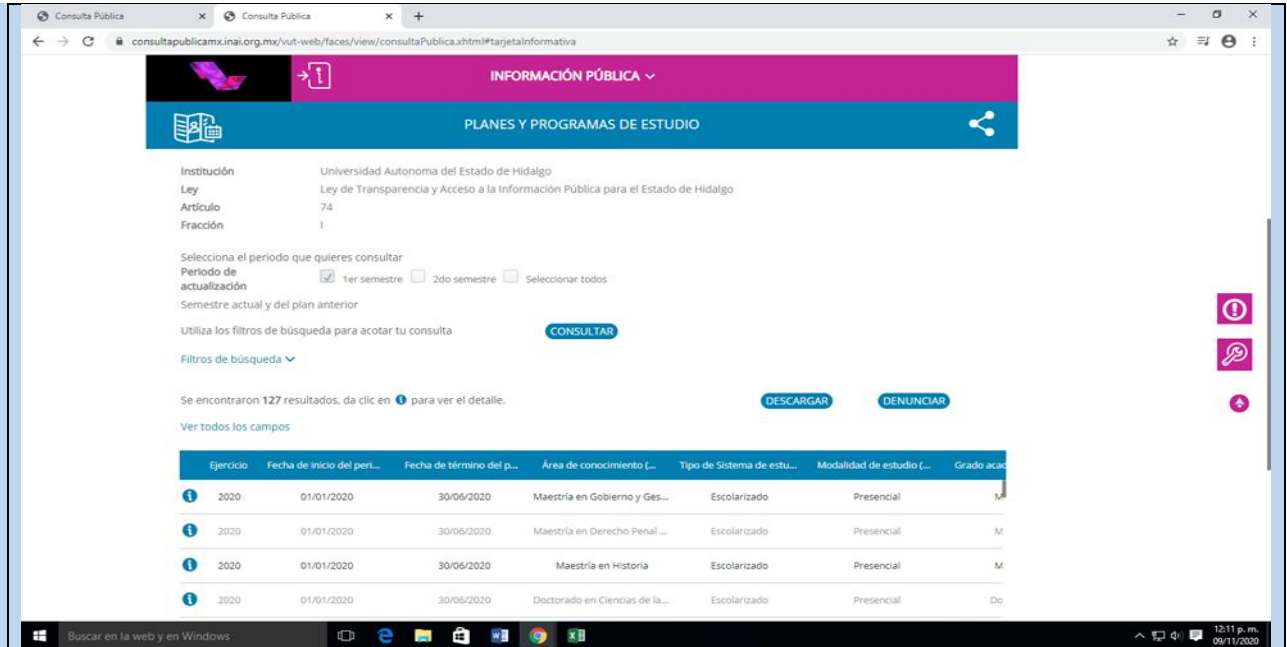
Consulta Pública × Consulta Pública × +

consultapublicamx.inai.org.mx/vut-web/faces/view/consultaPublica.xhtml#tarjetaInformativa

INFORMACIÓN PÚBLICA

PLANES Y PROGRAMAS DE ESTUDIO

Institución Universidad Autonoma del Estado de Hidalgo
Ley Ley de Transparencia y Acceso a la Información Pública para el Estado de Hidalgo
Artículo 74
Fracción I

Selecciona el periodo que quieres consultar
Periodo de actualización 1er semestre 2do semestre Seleccionar todos
Semestre actual y del plan anterior

Utiliza los filtros de búsqueda para acotar tu consulta CONSULTAR

Filtros de búsqueda

Se encontraron 127 resultados, da clic en para ver el detalle. DESCARGAR DENUNCIAR

Ver todos los campos

| | Ejercicio | Fecha de inicio del peri... | Fecha de término del p... | Área de conocimiento (... | Tipo de Sistema de estu... | Modalidad de estudio (... | Grado acad |
|---|---|---|---|---|---|---|---|
| | 2020 | 01/01/2020 | 30/06/2020 | Maestría en Gobierno y Ges... | Escolarizado | Presencial | M |
| | 2020 | 01/01/2020 | 30/06/2020 | Maestría en Derecho Penal ... | Escolarizado | Presencial | M |
| | 2020 | 01/01/2020 | 30/06/2020 | Maestría en Historia | Escolarizado | Presencial | M |
| | 2020 | 01/01/2020 | 30/06/2020 | Doctorado en Ciencias de la... | Escolarizado | Presencial | Do |

Buscar en la web y en Windows

12:11 p. m.
09/11/2020